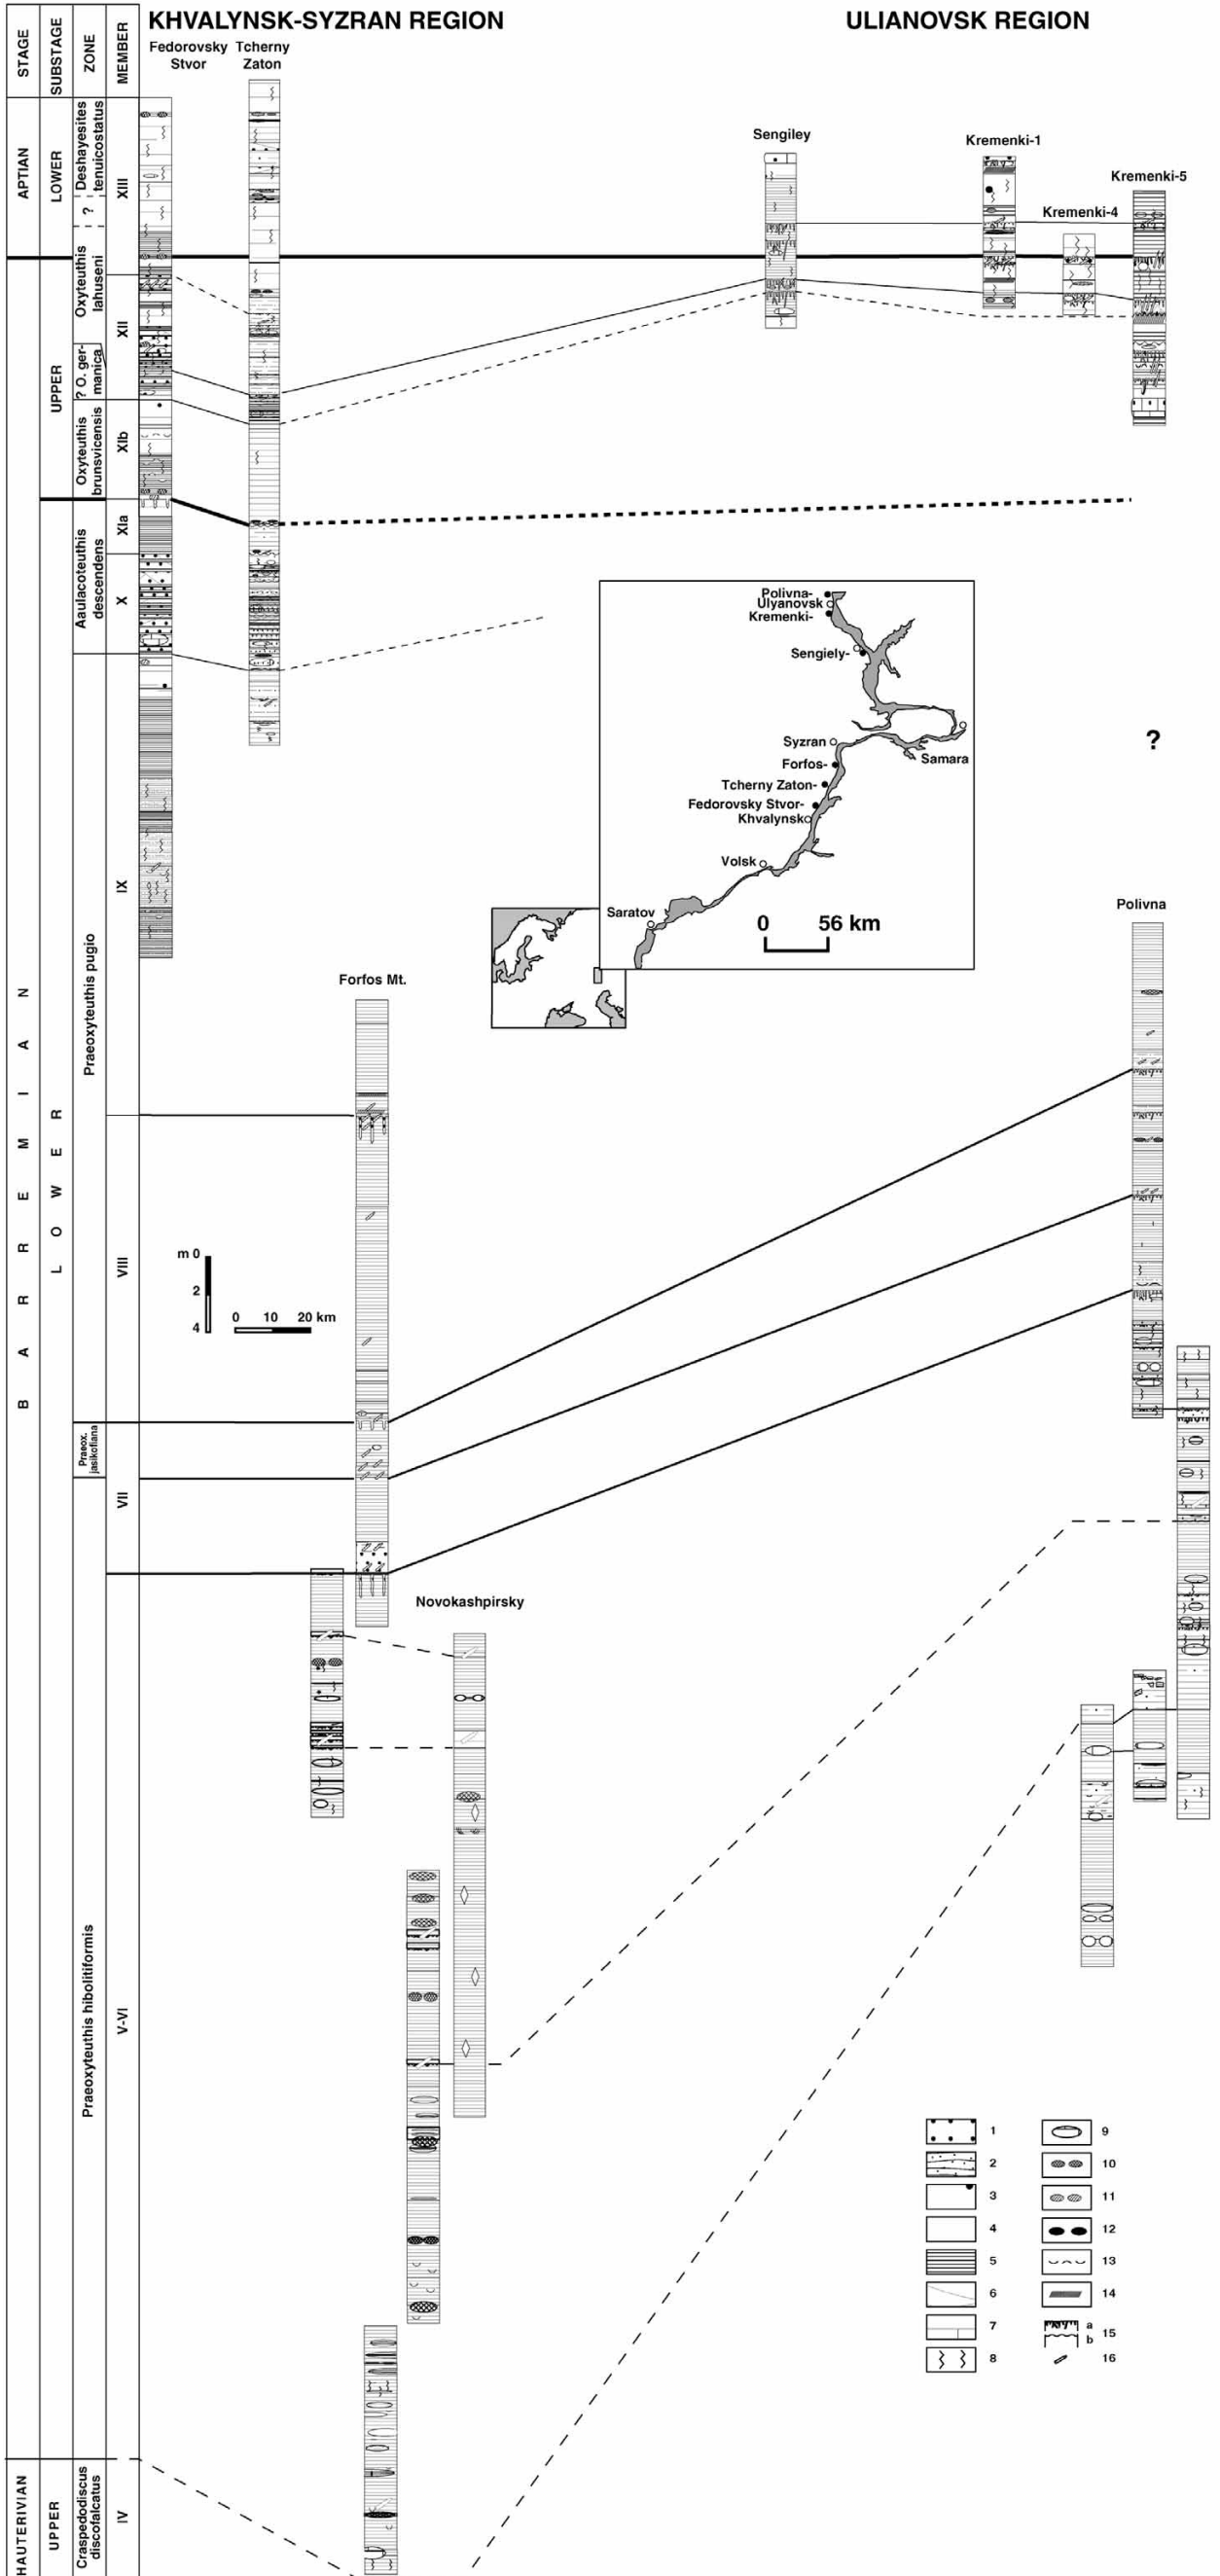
STAGE
SUBSTAGE
ZONE
MEMBER

KHVALYNSK-SYZRAN REGION

ULIANOVSK REGION

Fedorovsky Stvor
Tcherny Zaton

APTIAN
LOWER
Deshayesites tenuicostatus
?
XIII

Sengiley
Kremenki-1
Kremenki-5
Kremenki-4

Oxyteuthis lahuseni
XII
UPPER
? O. germanica
Oxyteuthis brunsvicensis
XIb
XIa
Aaulacoteuthis descendens
X

Polivna-
Ulyanovsk
Kremenki-
Sengiely-
Syzran
Forfos-
Samara
Tcherny Zaton-
Fedorovsky Stvor-
Khvalynsk
Volsk
Saratov
0 56 km

?

IX
Praeoxyteuthis pugio
B A R R E M I A N
L O W E R

Forfos Mt.

Polivna

VIII
m 0
2
4
0 10 20 km

Praeox. jasikofiana
VII

Novokashpirsky

Praeoxyteuthis hibolitiformis
V-VI

1
2
3
4
5
6
7
8
9
10
11
12
13
14
a
b
15
16

HAUTERIVIAN
UPPER
Craspedodiscus discofalcatus
IV